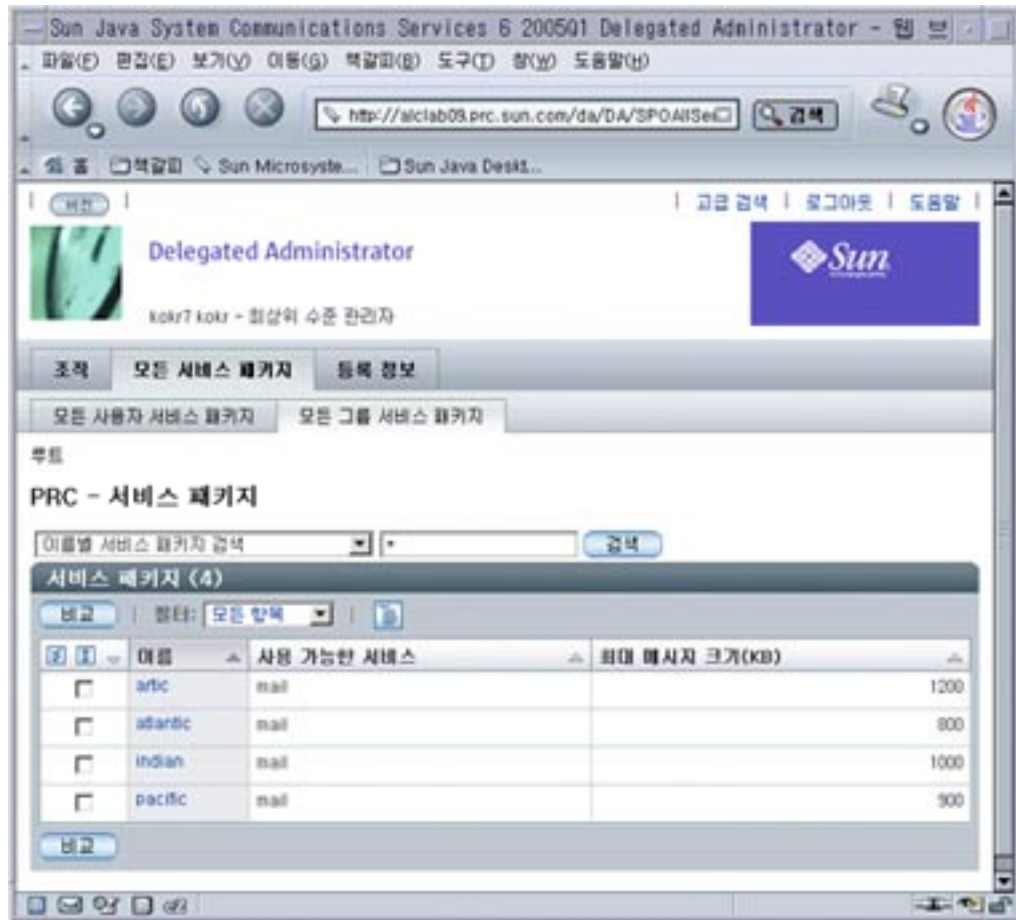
Sun Java System Communications Services 6 2005Q1 Delegated Administrator - 웹 브

파일(F) 편집(E) 보기(V) 이동(G) 책갈피(B) 도구(T) 창(W) 도움말(H)

http://alclab09.prc.sun.com/da/DA/SPOAllSel 검색

홈 책갈피 Sun Microsyste... Sun Java Deskt...

버전 | 고급 검색 | 로그아웃 | 도움말

Delegated Administrator

kokr7 kokr - 최상위 수준 관리자

Sun

조직 모든 서비스 패키지 등록 정보

모든 사용자 서비스 패키지 모든 그룹 서비스 패키지

루트

PRC - 서비스 패키지

이름별 서비스 패키지 검색 * 검색

서비스 패키지 (4)

비교 필터: 모든 항목

| | 이름 | 사용 가능한 서비스 | 최대 메시지 크기(KB) |
|---|---|---|---|
| | artic | mail | 1200 |
| | atlantic | mail | 800 |
| | indian | mail | 1000 |
| | pacific | mail | 900 |

비교